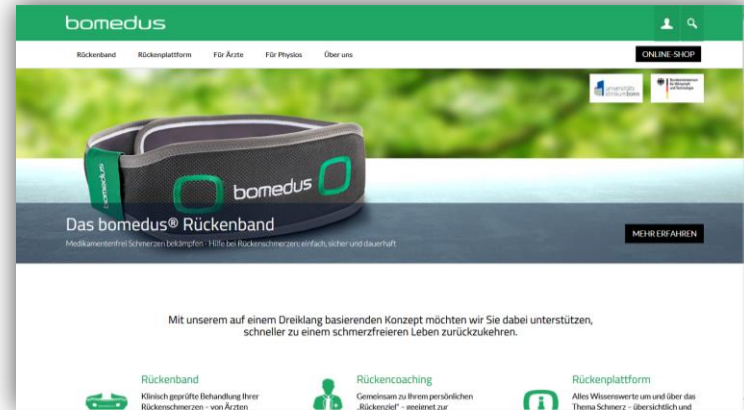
bomedus

Rückenband Rückenplattform Für Ärzte Für Physios Über uns

ONLINE-SHOP

universitäts klinikum bonn

Bundesministerium für Wirtschaft und Technologie

bomedus

bomedus

Das bomedus® Rückenband

Medikamentenfrei Schmerzen bekämpfen · Hilfe bei Rückenschmerzen: einfach, sicher und dauerhaft

MEHR ERFAHREN

Mit unserem auf einem Dreiklang basierenden Konzept möchten wir Sie dabei unterstützen, schneller zu einem schmerzfreieren Leben zurückzukehren.

Rückenband
Klinisch geprüfte Behandlung Ihrer Rückenschmerzen – von Ärzten

Rückencoaching
Gemeinsam zu Ihrem persönlichen „Rückenziel" – geeignet zur

Rückenplattform
Alles Wissenswerte um und über das Thema Schmerz – übersichtlich und